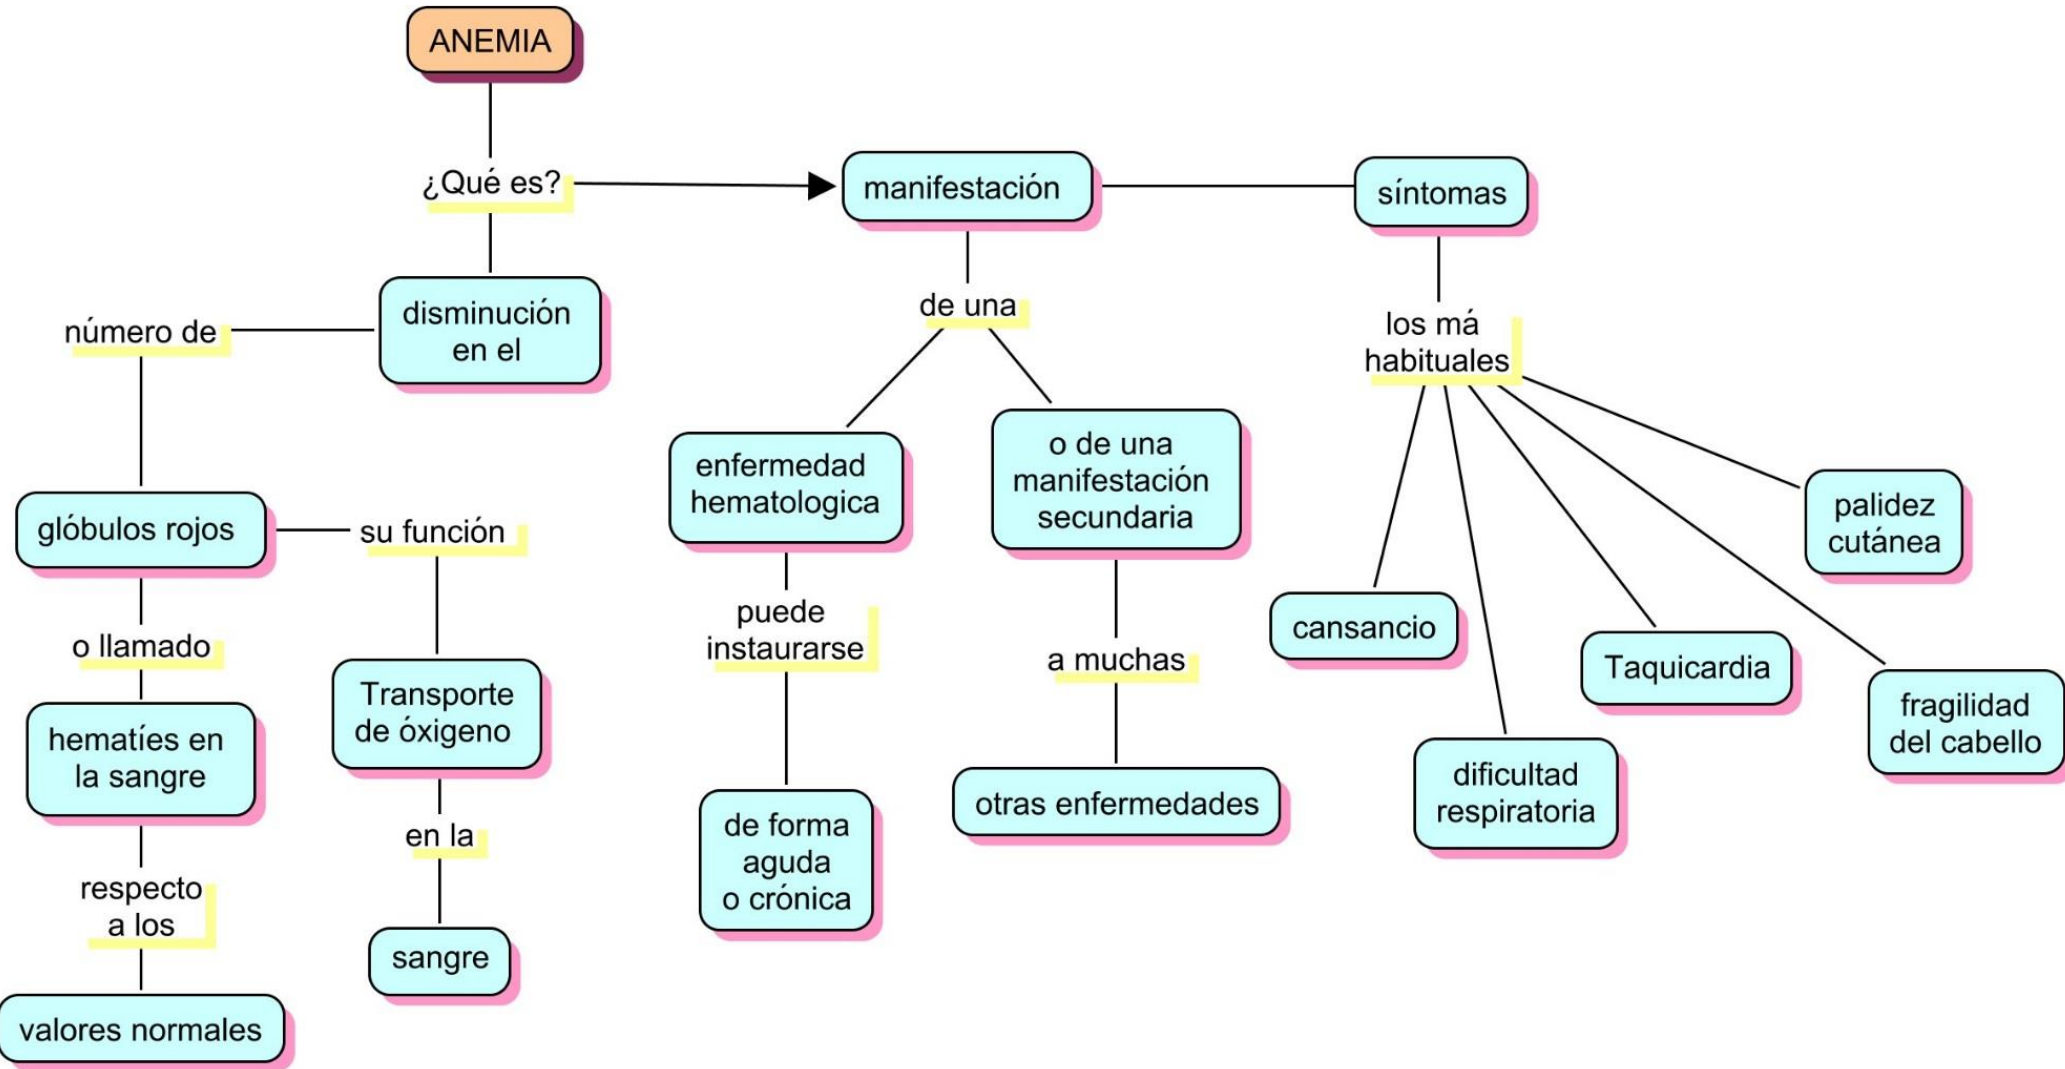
ANEMIA

¿Qué es?

disminución en el

número de

glóbulos rojos

o llamado

hematíes en la sangre

respecto a los

valores normales

su función

Transporte de óxigeno

en la

sangre

manifestación

de una

enfermedad hematologica

puede instaurarse

de forma aguda o crónica

o de una manifestación secundaria

a muchas

otras enfermedades

síntomas

los má habituales

cansancio

dificultad respiratoria

Taquicardia

fragilidad del cabello

palidez cutánea